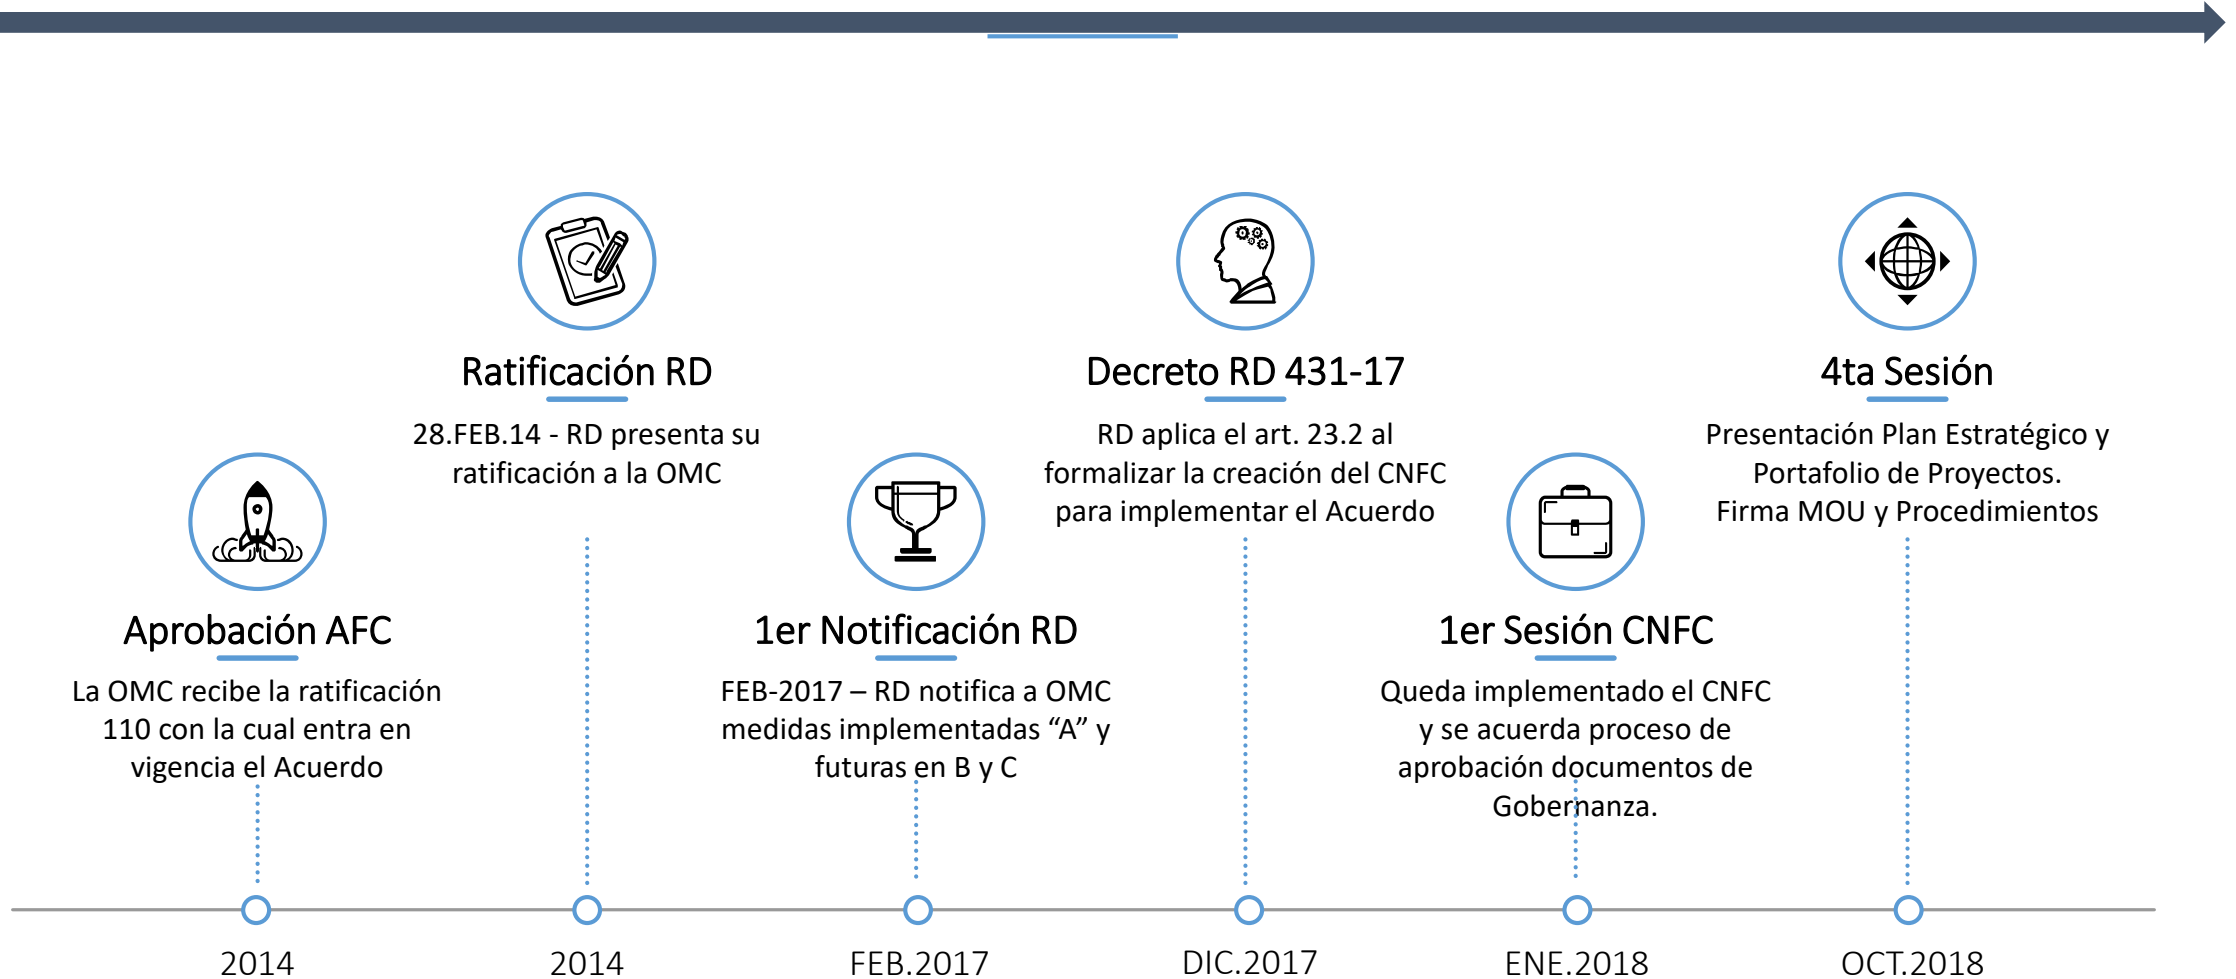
Ratificación RD

28.FEB.14 - RD presenta su ratificación a la OMC

Decreto RD 431-17

RD aplica el art. 23.2 al formalizar la creación del CNFC para implementar el Acuerdo

4ta Sesión

Presentación Plan Estratégico y Portafolio de Proyectos. Firma MOU y Procedimientos

Aprobación AFC

La OMC recibe la ratificación 110 con la cual entra en vigencia el Acuerdo

1er Notificación RD

FEB-2017 – RD notifica a OMC medidas implementadas “A” y futuras en B y C

1er Sesión CNFC

Queda implementado el CNFC y se acuerda proceso de aprobación documentos de Gobernanza.

2014

2014

FEB.2017

DIC.2017

ENE.2018

OCT.2018